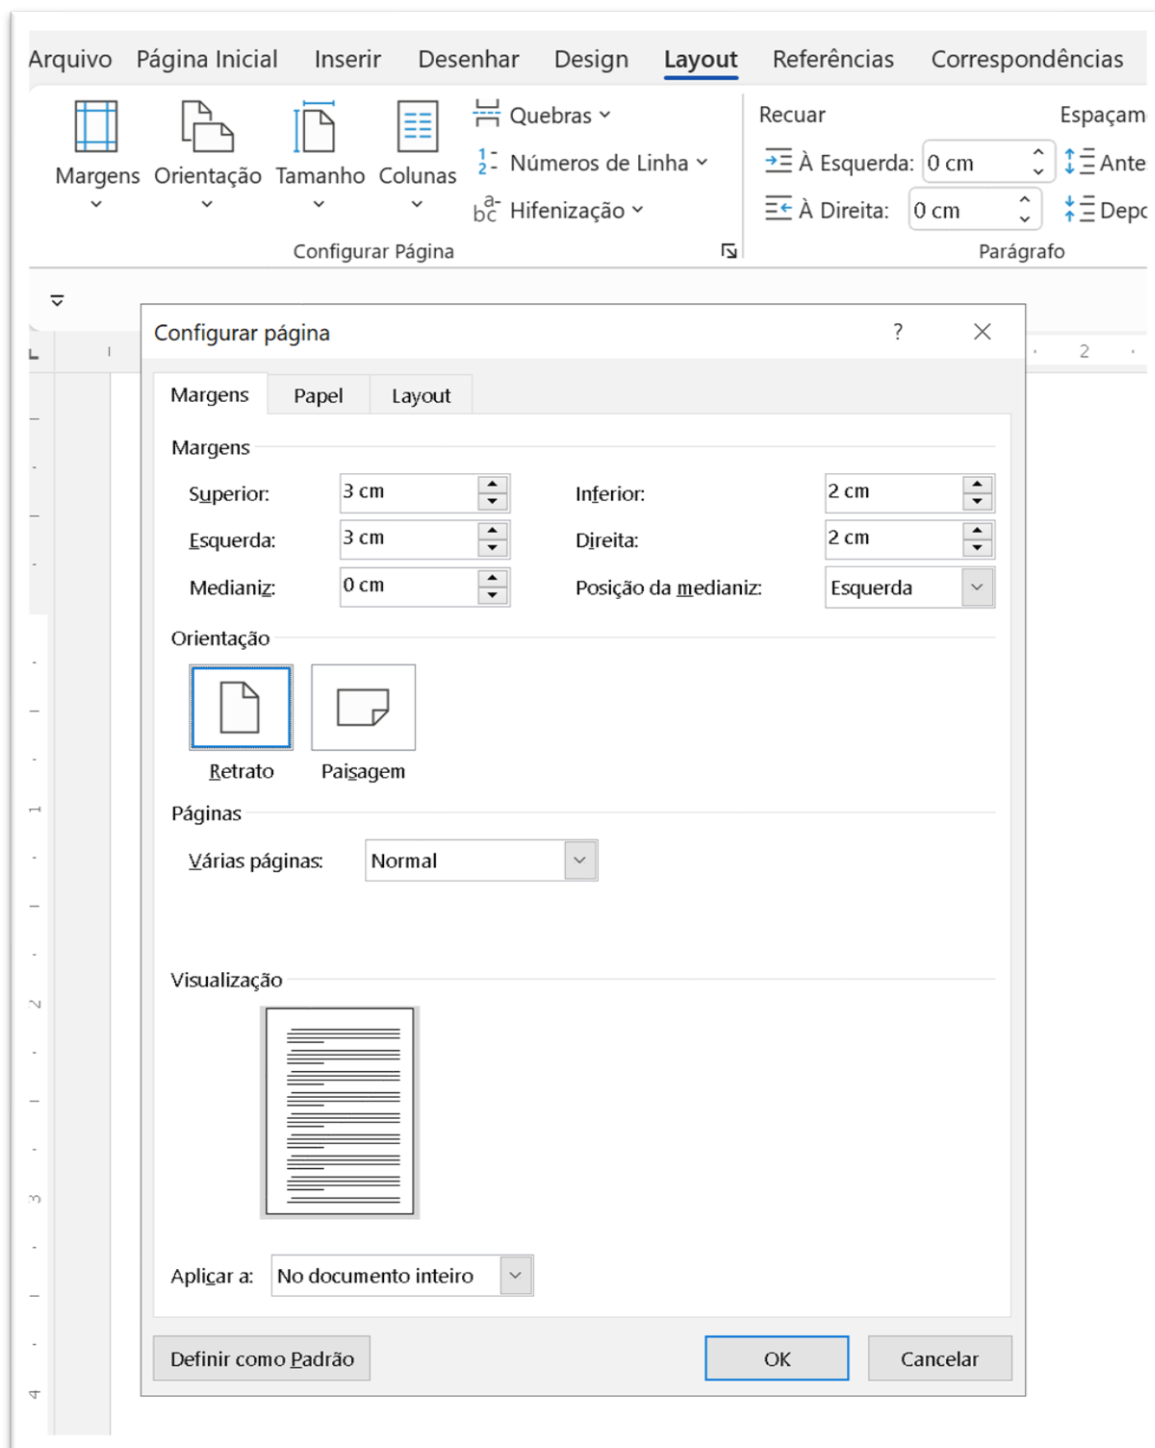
Arquivo Página Inicial Inserir Desenhar Design Layout Referências Correspondências

Margens Orientação Tamanho Colunas

Quebras
Números de Linha
Hifenização

Configurar Página

Recuar
À Esquerda: 0 cm
À Direita: 0 cm

Espaçam
Ante
Depo

Parágrafo

2

Configurar página ? ×

Margens Papel Layout

Margens

Superior: 3 cm
Inferior: 2 cm
Esquerda: 3 cm
Direita: 2 cm
Medianiz: 0 cm
Posição da medianiz: Esquerda

Orientação

Retrato Paisagem

Páginas

Várias páginas: Normal

Visualização

Aplicar a: No documento inteiro

Definir como Padrão OK Cancelar